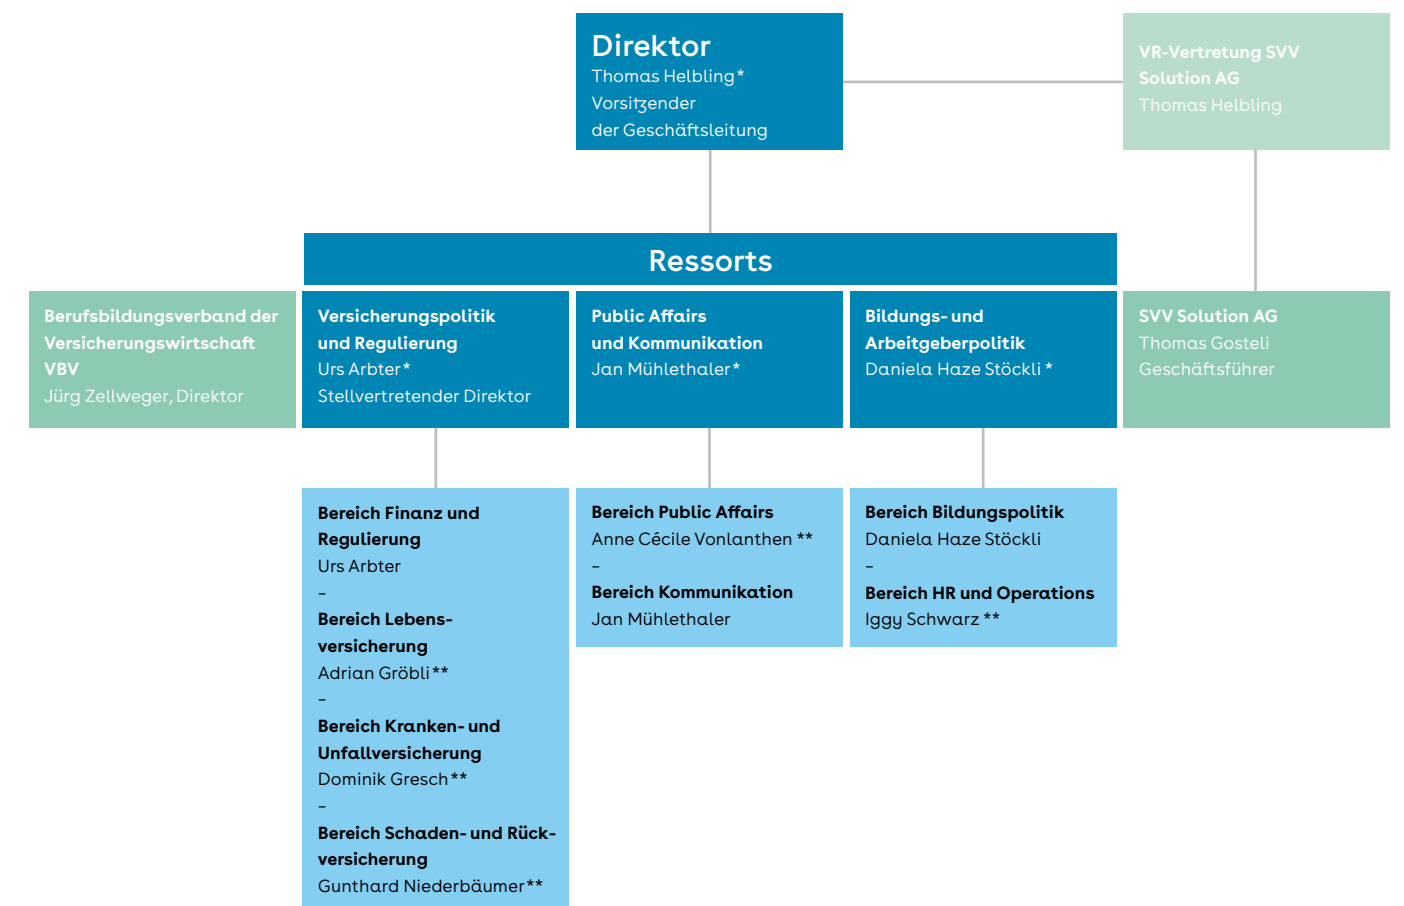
Direktor
Thomas Helbling*
Vorsitzender
der Geschäftsleitung

VR-Vertretung SVV Solution AG
Thomas Helbling

Ressorts

Berufsbildungsverband der Versicherungswirtschaft VBV
Jürg Zellweger, Direktor

Versicherungspolitik und Regulierung
Urs Arbter*
Stellvertretender Direktor

Public Affairs und Kommunikation
Jan Mühlethaler*

Bildungs- und Arbeitgeberpolitik
Daniela Haze Stöckli*

SVV Solution AG
Thomas Gosteli
Geschäftsführer

Bereich Finanz und Regulierung
Urs Arbter
–
Bereich Lebensversicherung
Adrian Gröbli**
–
Bereich Kranken- und Unfallversicherung
Dominik Gresch**
–
Bereich Schaden- und Rückversicherung
Gunthard Niederbäumer**

Bereich Public Affairs
Anne Cécile Vonlanthen **
–
Bereich Kommunikation
Jan Mühlethaler

Bereich Bildungspolitik
Daniela Haze Stöckli
–
Bereich HR und Operations
Iggy Schwarz **